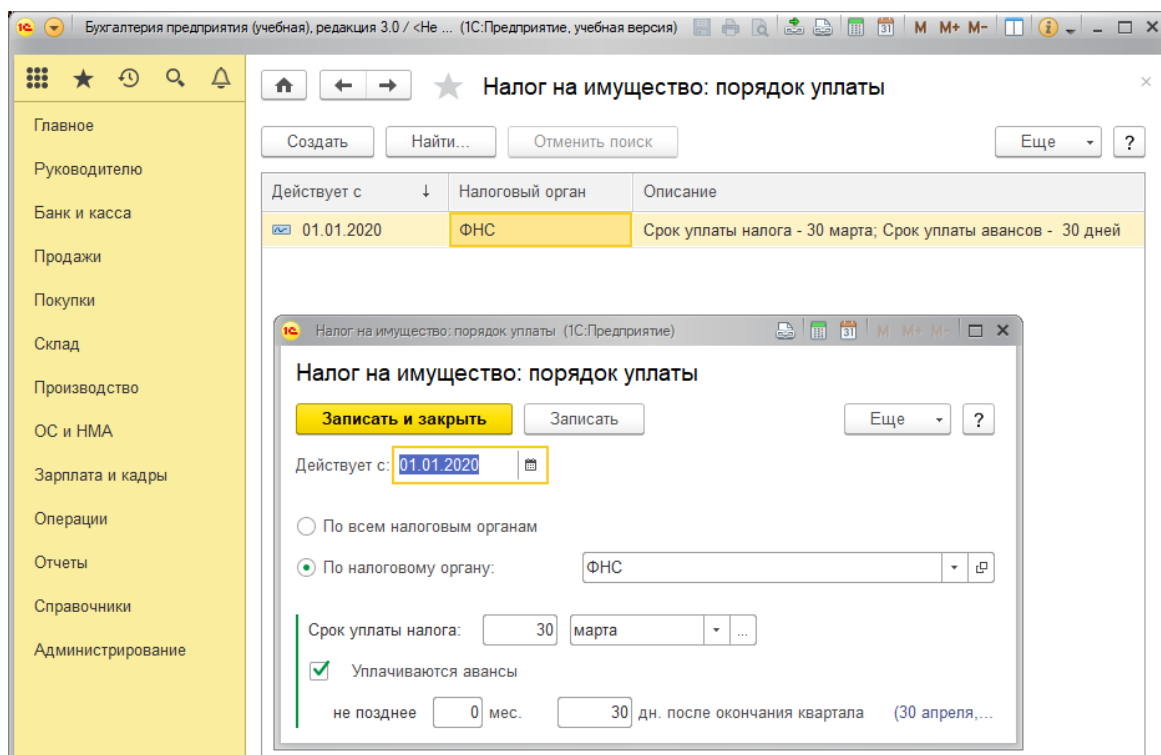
Бухгалтерия предприятия (учебная), редакция 3.0 / <Не ... (1С:Предприятие, учебная версия) M M+ M-

Главное
Руководителю
Банк и касса
Продажи
Покупки
Склад
Производство
ОС и НМА
Зарплата и кадры
Операции
Отчеты
Справочники
Администрирование

Налог на имущество: порядок уплаты

Создать | Найти... | Отменить поиск | Еще | ?

| Действует с | Налоговый орган | Описание |
|---|---|---|
| 01.01.2020 | ФНС | Срок уплаты налога - 30 марта; Срок уплаты авансов - 30 дней |

Налог на имущество: порядок уплаты (1С:Предприятие) M M+ M-

Налог на имущество: порядок уплаты

Записать и закрыть | Записать | Еще | ?

Действует с: 01.01.2020

По всем налоговым органам

По налоговому органу: ФНС

Срок уплаты налога: 30 марта

Уплачиваются авансы

не позднее 0 мес. 30 дн. после окончания квартала (30 апреля,...